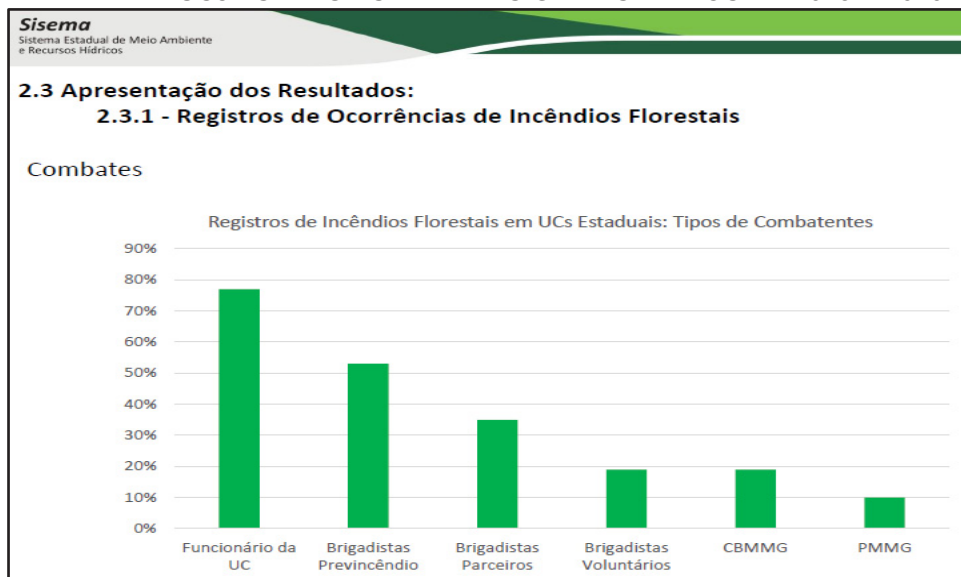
Sisema
Sistema Estadual de Meio Ambiente e Recursos Hídricos

2.3 Apresentação dos Resultados:
2.3.1 - Registros de Ocorrências de Incêndios Florestais

Combates

Registros de Incêndios Florestais em UCs Estaduais: Tipos de Combatentes

90%
80%
70%
60%
50%
40%
30%
20%
10%
0%

Funcionário da UC
Brigadistas Previncêndio
Brigadistas Parceiros
Brigadistas Voluntários
CBMMG
PMMG